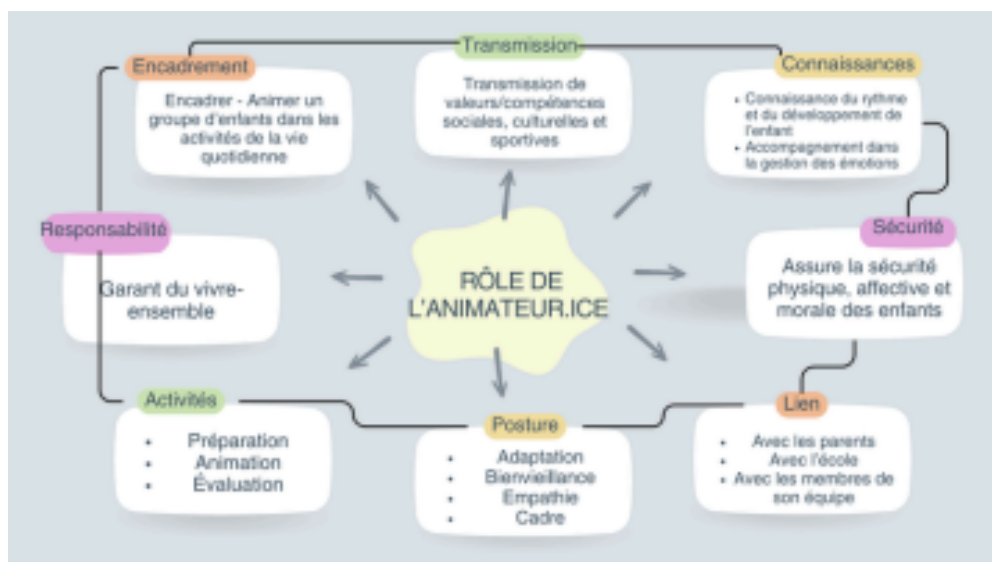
Encadrement

Encadrer - Animer un groupe d'enfants dans les activités de la vie quotidienne

Transmission

Transmission de valeurs/compétences sociales, culturelles et sportives

Connaissances

- Connaissance du rythme et du développement de l'enfant
- Accompagnement dans la gestion des émotions

Responsabilité

Garant du vivre-ensemble

RÔLE DE L'ANIMATEUR.ICE

Sécurité

Assure la sécurité physique, affective et morale des enfants

Activités

- Préparation
- Animation
- Évaluation

Posture

- Adaptation
- Bienveillance
- Empathie
- Cadre

Lien

- Avec les parents
- Avec l'école
- Avec les membres de son équipe